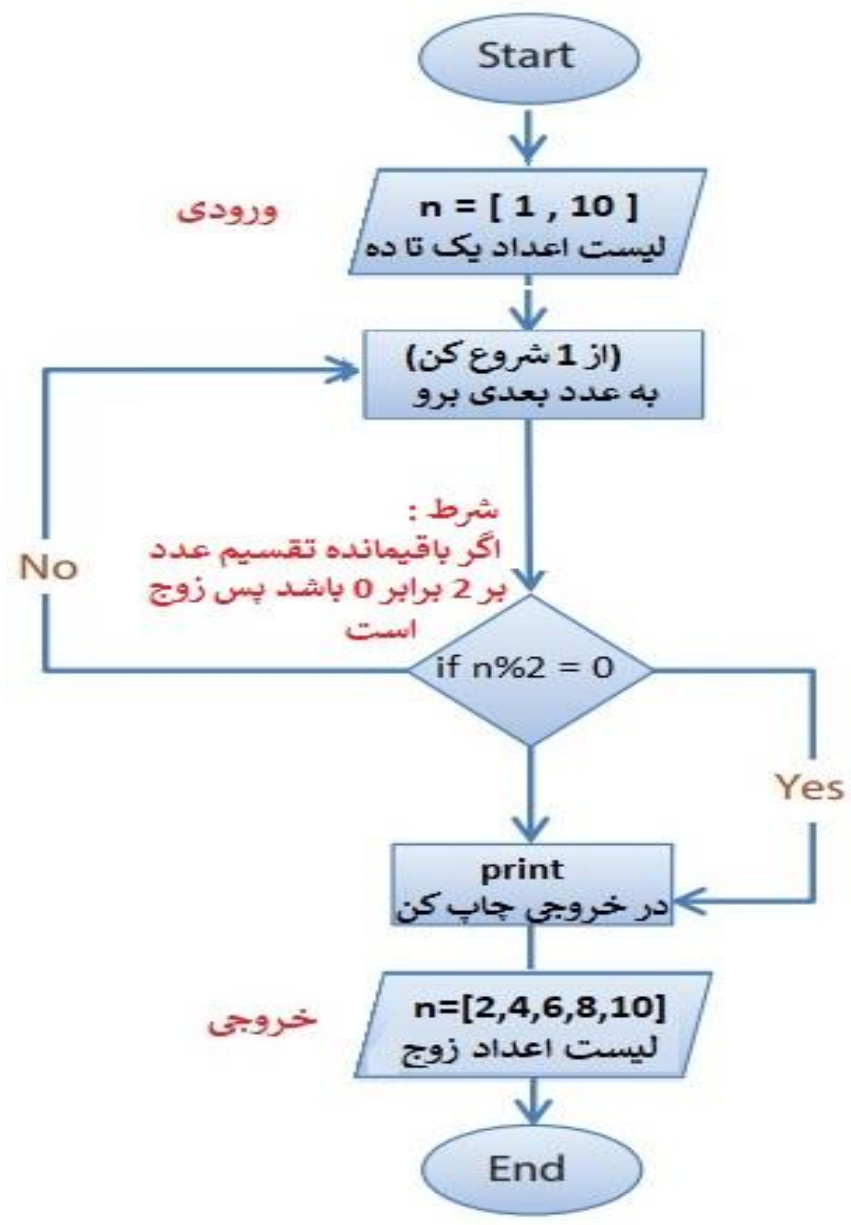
Start

ورودی

n = [ 1 , 10 ]
لیست اعداد یک تا ده

(از 1 شروع کن)
به عدد بعدی برو

No

شرط :
اگر باقیمانده تقسیم عدد بر 2 برابر 0 باشد پس زوج است

if n%2 = 0

Yes

print
در خروجی چاپ کن

خروجی

n=[2,4,6,8,10]
لیست اعداد زوج

End